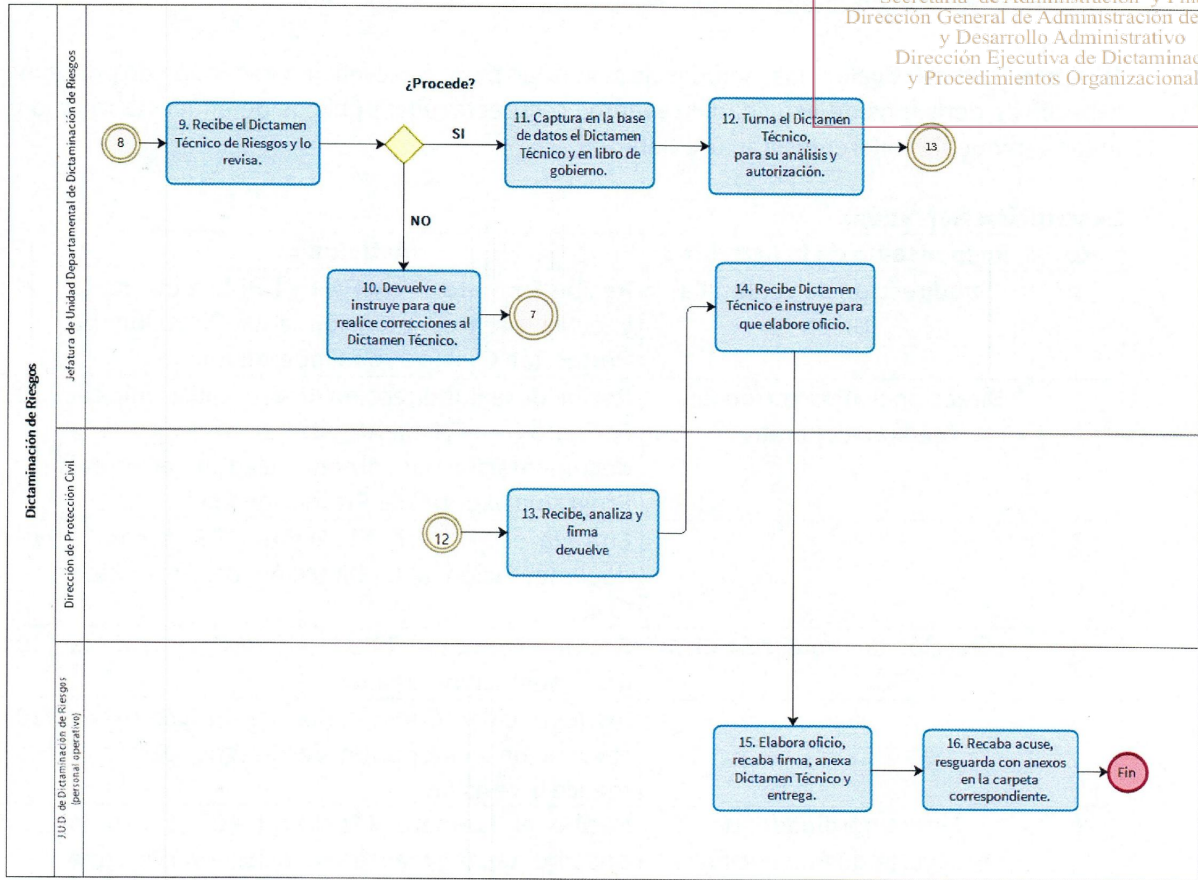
Secretaría de Administración y Fin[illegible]
Dirección General de Administración de
y Desarrollo Administrativo
Dirección Ejecutiva de Dictaminac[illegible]
y Procedimientos Organizacional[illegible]

Dictaminación de Riesgos

Jefatura de Unidad Departamental de Dictaminación de Riesgos

8

9. Recibe el Dictamen Técnico de Riesgos y lo revisa.

¿Procede?

SI

11. Captura en la base de datos el Dictamen Técnico y en libro de gobierno.

12. Turna el Dictamen Técnico, para su análisis y autorización.

13

NO

10. Devuelve e instruye para que realice correcciones al Dictamen Técnico.

7

14. Recibe Dictamen Técnico e instruye para que elabore oficio.

Dirección de Protección Civil

12

13. Recibe, analiza y firma devuelve

J.U.D. de Dictaminación de Riesgos (personal operativo)

15. Elabora oficio, recaba firma, anexa Dictamen Técnico y entrega.

16. Recaba acuse, resguarda con anexos en la carpeta correspondiente.

Fin